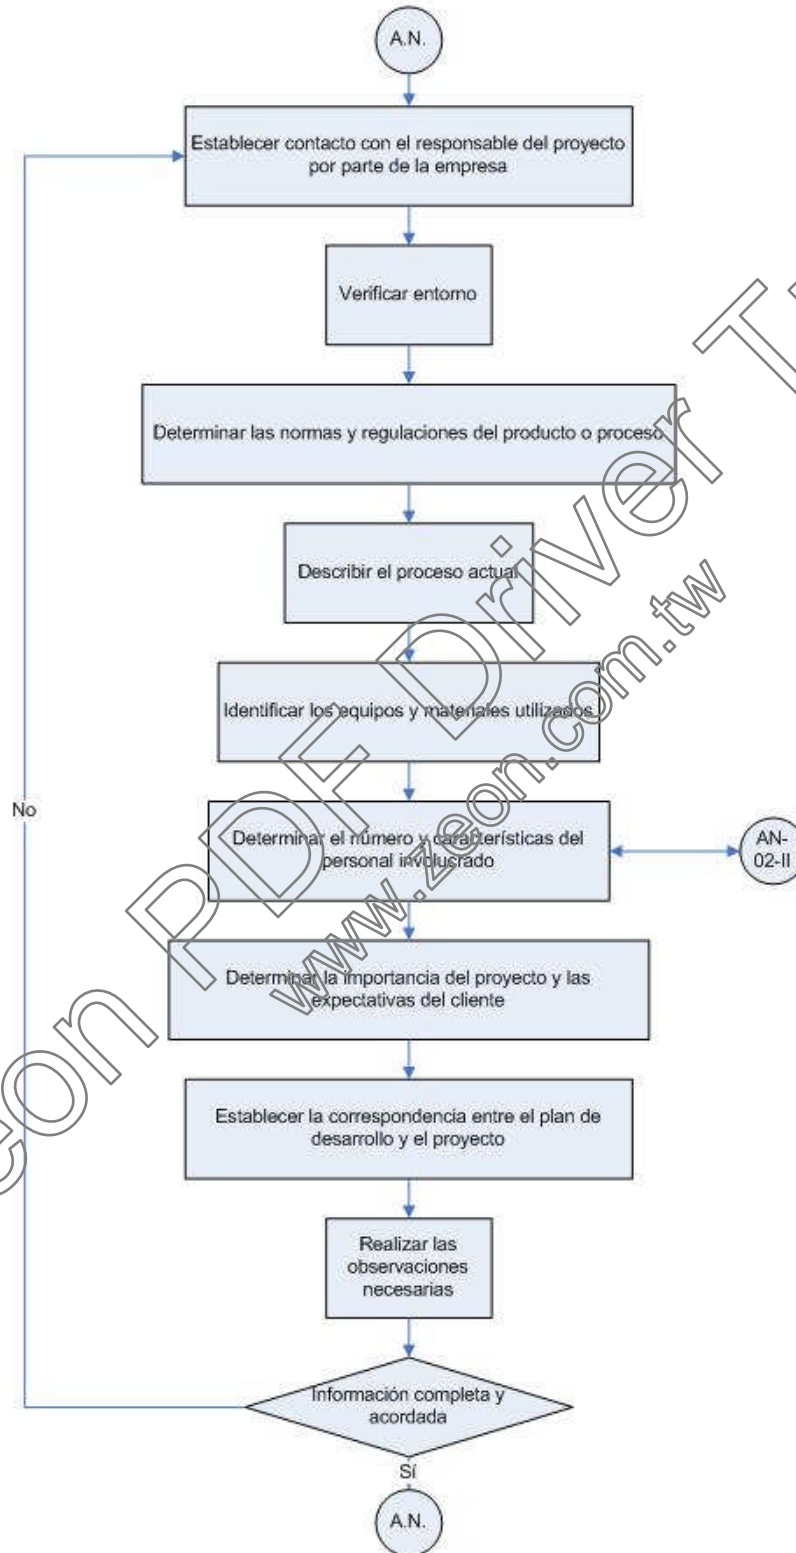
A.N.

Establecer contacto con el responsable del proyecto por parte de la empresa

Verificar entorno

Determinar las normas y regulaciones del producto o proceso

Describir el proceso actual

Identificar los equipos y materiales utilizados

No

Determinar el número y características del personal involucrado

AN-02-II

Determinar la importancia del proyecto y las expectativas del cliente

Establecer la correspondencia entre el plan de desarrollo y el proyecto

Realizar las observaciones necesarias

Información completa y acordada

Sí

A.N.

Zeon PDF Driver T

www.zeon.com.tw